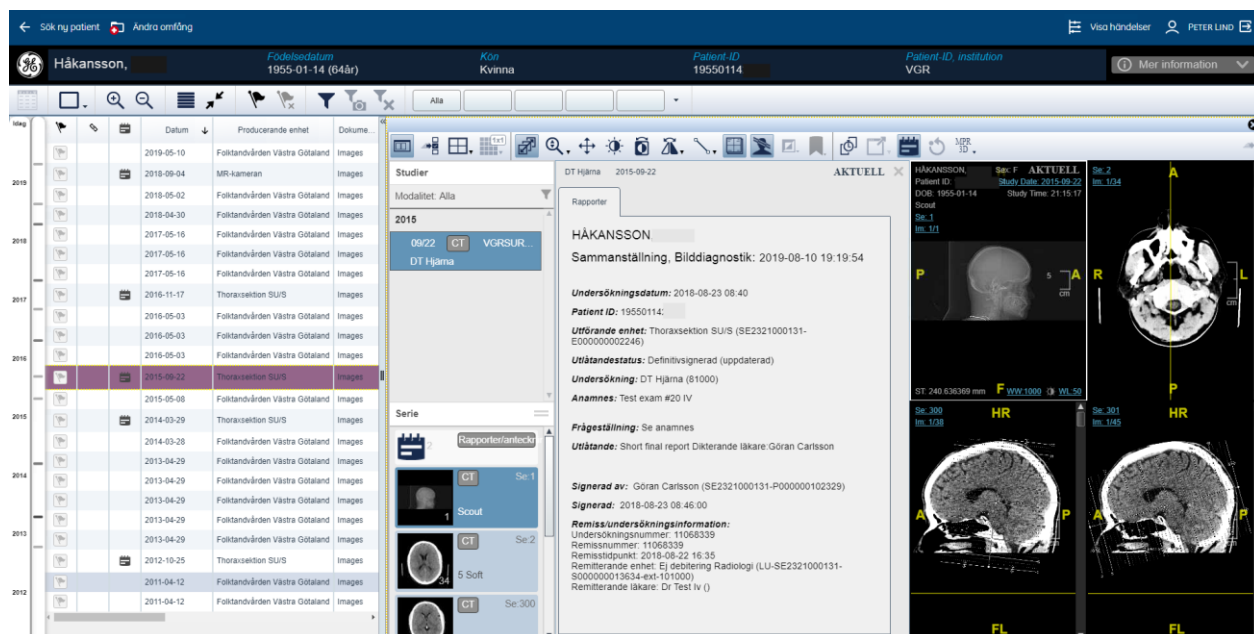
← Sök ny patient Ändra omfång

Visa händelser PETER LIND

Håkansson,

Födelsedatum
1955-01-14 (64år)

Kön
Kvinna

Patient-ID
19550114

Patient-ID, institution
VGR

Mer information

Alla

Idag

2019

2018

2017

2016

2015

2014

2013

2012

| Datum | Producerande enhet | Dokume... |
|---|---|---|
| 2019-05-10 | Folktandvården Västra Götaland | Images |
| 2018-09-04 | MR-kameran | Images |
| 2018-05-02 | Folktandvården Västra Götaland | Images |
| 2018-04-30 | Folktandvården Västra Götaland | Images |
| 2017-05-16 | Folktandvården Västra Götaland | Images |
| 2017-05-16 | Folktandvården Västra Götaland | Images |
| 2017-05-16 | Folktandvården Västra Götaland | Images |
| 2016-11-17 | Thoraxsektion SU/S | Images |
| 2016-05-03 | Folktandvården Västra Götaland | Images |
| 2016-05-03 | Folktandvården Västra Götaland | Images |
| 2016-05-03 | Folktandvården Västra Götaland | Images |
| 2015-09-22 | Thoraxsektion SU/S | Images |
| 2015-05-08 | Folktandvården Västra Götaland | Images |
| 2014-03-29 | Thoraxsektion SU/S | Images |
| 2014-03-28 | Folktandvården Västra Götaland | Images |
| 2013-04-29 | Folktandvården Västra Götaland | Images |
| 2013-04-29 | Folktandvården Västra Götaland | Images |
| 2013-04-29 | Folktandvården Västra Götaland | Images |
| 2013-04-29 | Folktandvården Västra Götaland | Images |
| 2013-04-29 | Folktandvården Västra Götaland | Images |
| 2012-10-25 | Thoraxsektion SU/S | Images |
| 2011-04-12 | Folktandvården Västra Götaland | Images |
| 2011-04-12 | Folktandvården Västra Götaland | Images |

Studier
Modalitet: Alla
2015
09/22 CT VGRSUR...
DT Hjärna

Serie
Rapporter/anteckn
CT Se:1 1 Scout
CT Se:2 34 5 Soft
CT Se:300

DT Hjärna 2015-09-22 AKTUELL

Rapporter

HÅKANSSON

Sammanställning, Bilddiagnostik: 2019-08-10 19:19:54

Undersökningsdatum: 2018-08-23 08:40

Patient ID: 19550114

Utförande enhet: Thoraxsektion SU/S (SE2321000131-E000000002246)

Utlåtandestatus: Definitivsignerad (uppdaterad)

Undersökning: DT Hjärna (81000)

Anamnes: Test exam #20 IV

Frågeställning: Se anamnes

Utlåtande: Short final report Dikterande läkare:Göran Carlsson

Signerad av: Göran Carlsson (SE2321000131-P000000102329)

Signerad: 2018-08-23 08:46:00

Remiss/undersökningsinformation:
Undersökningsnummer: 11068339
Remissnummer: 11068339
Remisstidpunkt: 2018-08-22 16:35
Remitterande enhet: Ej debitering Radiologi (LU-SE2321000131-S000000013634-ext-101000)
Remitterande läkare: Dr Test Iv ()

HÅKANSSON, Sex: F AKTUELL
Patient ID: Study Date: 2015-09-22
DOB: 1955-01-14 Study Time: 21:15:17
Scout
Se: 1
Im: 1/1
P A 5 cm
ST: 240.636369 mm F WW:1000 WL:50

Se: 2
Im: 1/34
A R L P

Se: 300
Im: 1/38
HR A P FL

Se: 301
Im: 1/45
HR A P FL